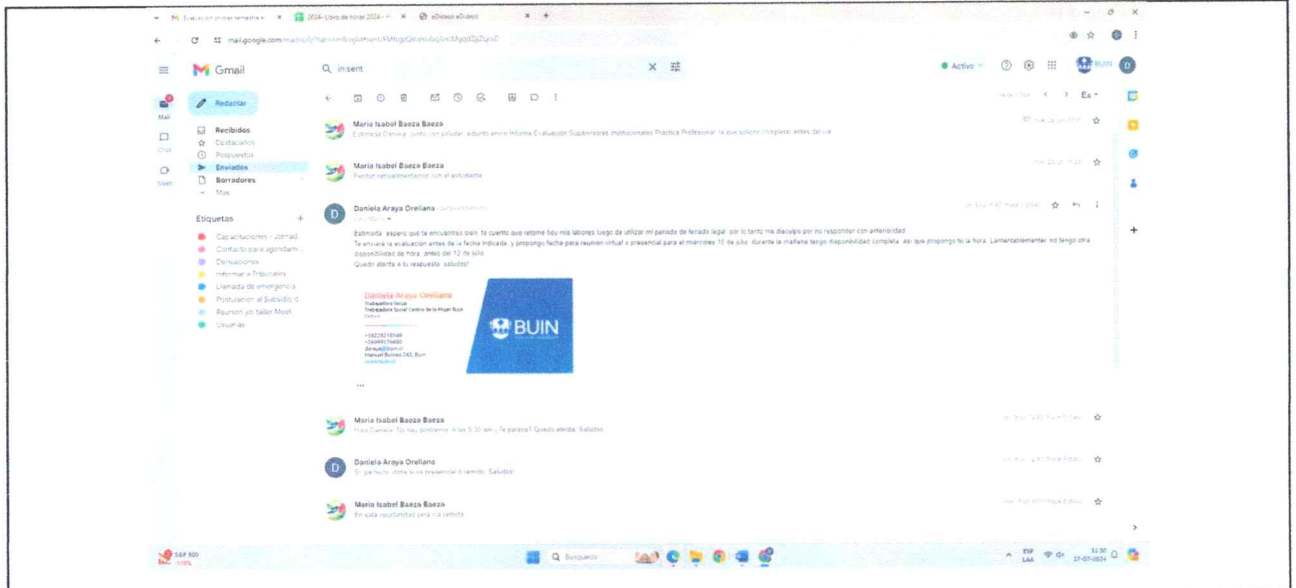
Evaluación primer semestre × | 2024- Libro de horas 2024 × | eDiseño eDiseño × +

mail.google.com/mail/u/0/#sent

Gmail

Q in:sent

Activo

BUIN

Mail

Chat

Meet

Redactar

Recibidos

Destacados

Pospuestos

Enviados

Borradores

Más

Etiquetas +

Capacitaciones - Jornad...

Contacto para agendam...

Derivaciones

Informar a Tribunales

Llamada de emergencia

Postulación al Subsidio d...

Reunión yo taller Mesl

Usuarias

Es

Maria Isabel Baeza Baeza
Estimada Daniela, junto con saludar, adjunto envío Informe Evaluación Supervisores Institucionales Práctica Profesional, la que solicito completar antes del vie...

Maria Isabel Baeza Baeza
Perdón nuevamente con el adjunto

Daniela Araya Orellana
para María

Estimada, espero que te encuentres bien, te cuento que retome hoy mis labores luego de utilizar mi periodo de feriado legal, por lo tanto me disculpo por no responder con anterioridad.
Te enviaré la evaluación antes de la fecha indicada, y propongo fecha para reunión virtual o presencial para el miercoles 10 de julio, durante la mañana tengo disponibilidad completa, así que propongo tú la hora. Lamentablemente no tengo otra disponibilidad de hora, antes del 12 de julio.
Quedo atenta a tu respuesta, saludos!

Daniela Araya Orellana
Trabajadora Social
Trabajadora Social Centro de la Mujer Buin

BUIN

Manuel Bulnes 243, Buin

...

Maria Isabel Baeza Baeza
Hola Daniela: Sin problema. A las 9:30 am ¿Te parece? Quedo atenta. Saludos

Daniela Araya Orellana
Sí, perfecto, sería presencial o remoto. Saludos!

Maria Isabel Baeza Baeza
En esta oportunidad sería vía remota.

S&P 500

Búsqueda

ESP LAA

27-07-2024